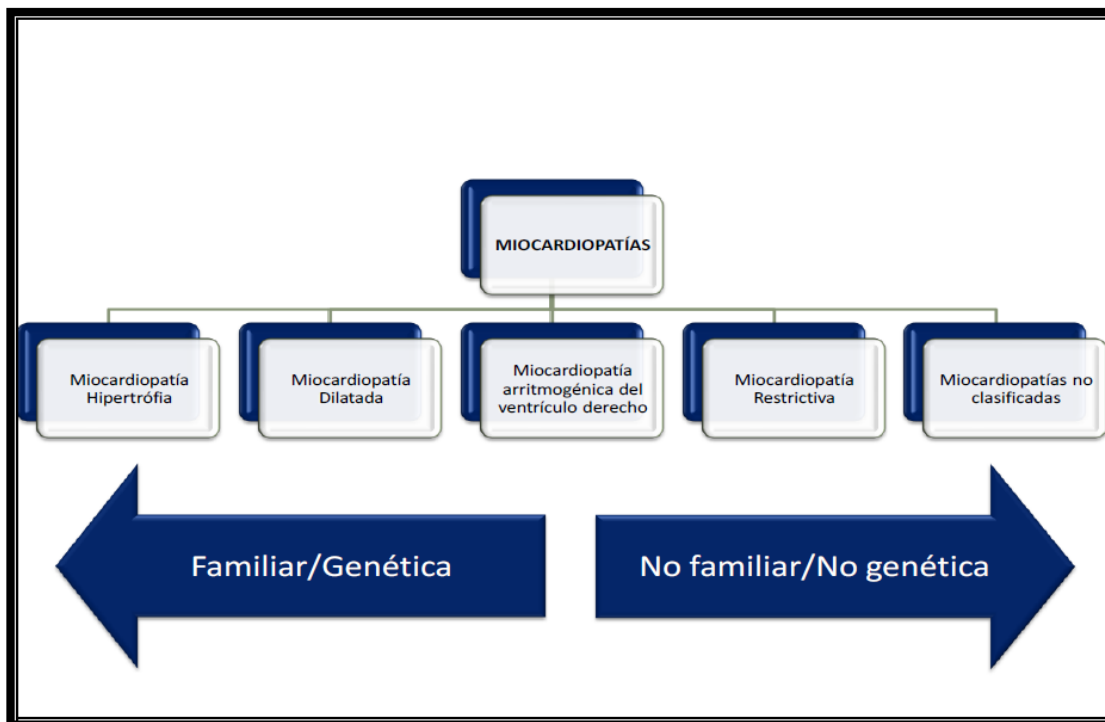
MIOCARDIOPATÍAS

Miocardiopatía Hipertrófia

Miocardiopatía Dilatada

Miocardiopatía arritmogénica del ventrículo derecho

Miocardiopatía Restrictiva

Miocardiopatías no clasificadas

Familiar/Genética

No familiar/No genética